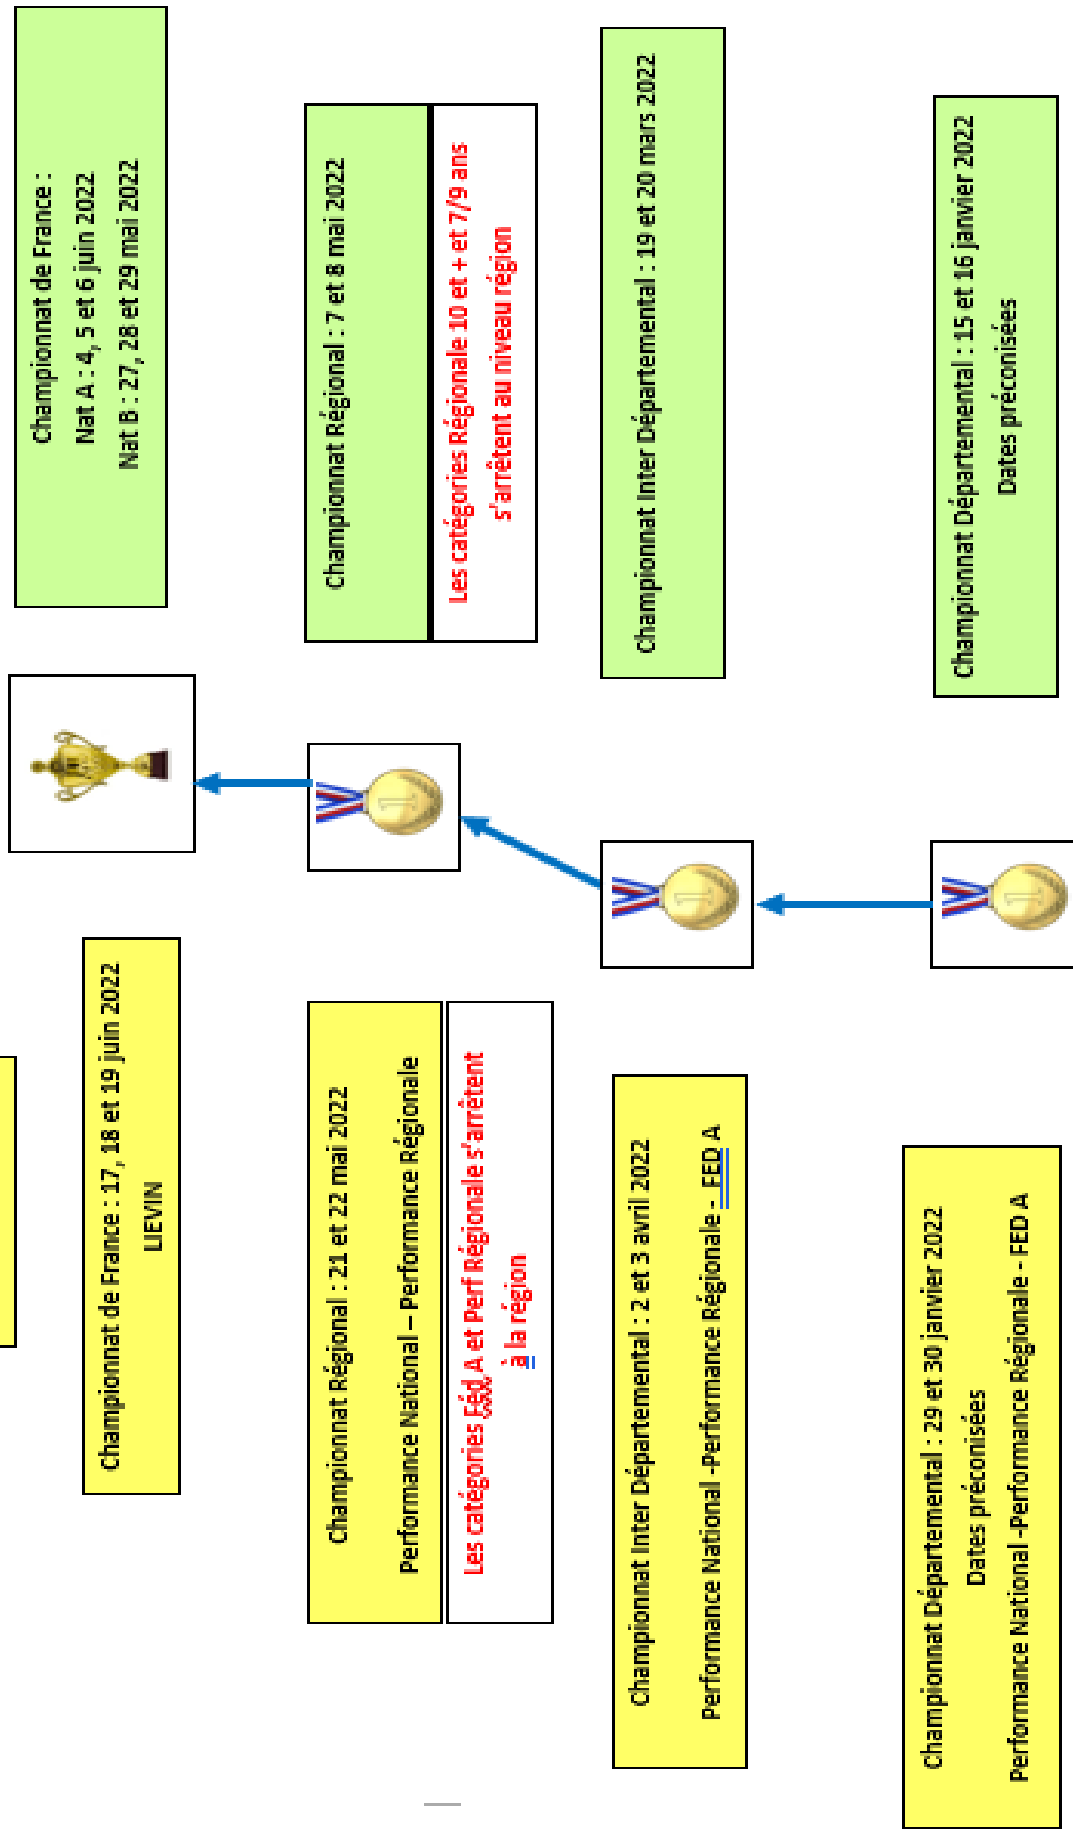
Championnat de France :
Nat A : 4, 5 et 6 juin 2022
Nat B : 27, 28 et 29 mai 2022

Championnat Régional : 7 et 8 mai 2022

Les catégories Régionale 10 et + et 7/9 ans s'arrêtent au niveau région

Championnat Inter Départemental : 19 et 20 mars 2022

Championnat Départemental : 15 et 16 janvier 2022
Dates préconisées

Championnat de France : 17, 18 et 19 juin 2022
LIEVIN

Championnat Régional : 21 et 22 mai 2022
Performance National – Performance Régionale

Les catégories Fed A et Perf Régionale s'arrêtent à la région

Championnat Inter Départemental : 2 et 3 avril 2022
Performance National -Performance Régionale - FED A

Championnat Départemental : 29 et 30 janvier 2022
Dates préconisées
Performance National -Performance Régionale - FED A